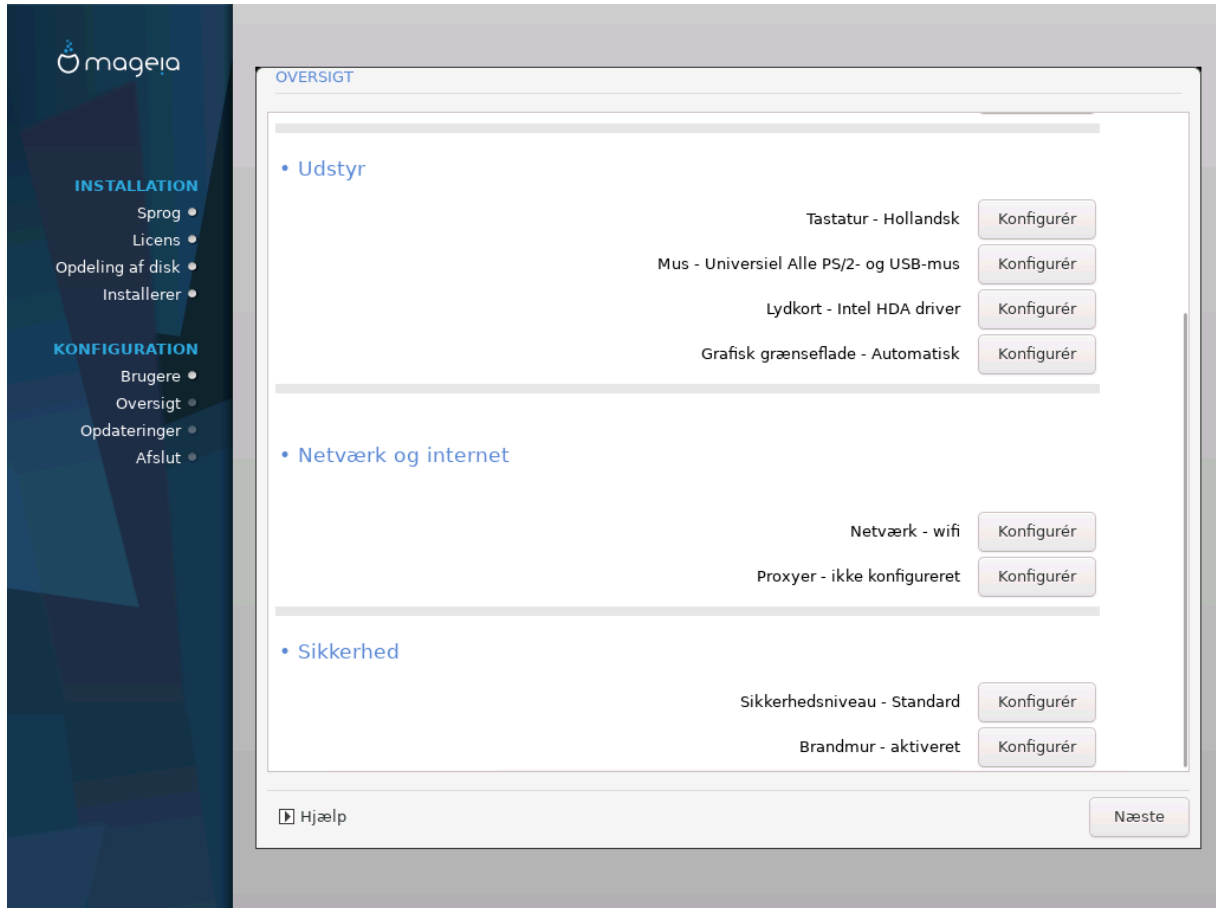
mageia

INSTALLATION
Sprog
Licens
Opdeling af disk
Installerer

KONFIGURATION
Brugere
Oversigt
Opdateringer
Afslut

OVERSIGT

• Udstyr

Tastatur - Hollandsk Konfigurér
Mus - Universiel Alle PS/2- og USB-mus Konfigurér
Lydkort - Intel HDA driver Konfigurér
Grafisk grænseflade - Automatisk Konfigurér

• Netværk og internet

Netværk - wifi Konfigurér
Proxyer - ikke konfigureret Konfigurér

• Sikkerhed

Sikkerhedsniveau - Standard Konfigurér
Brandmur - aktiveret Konfigurér

Hjælp

Næste